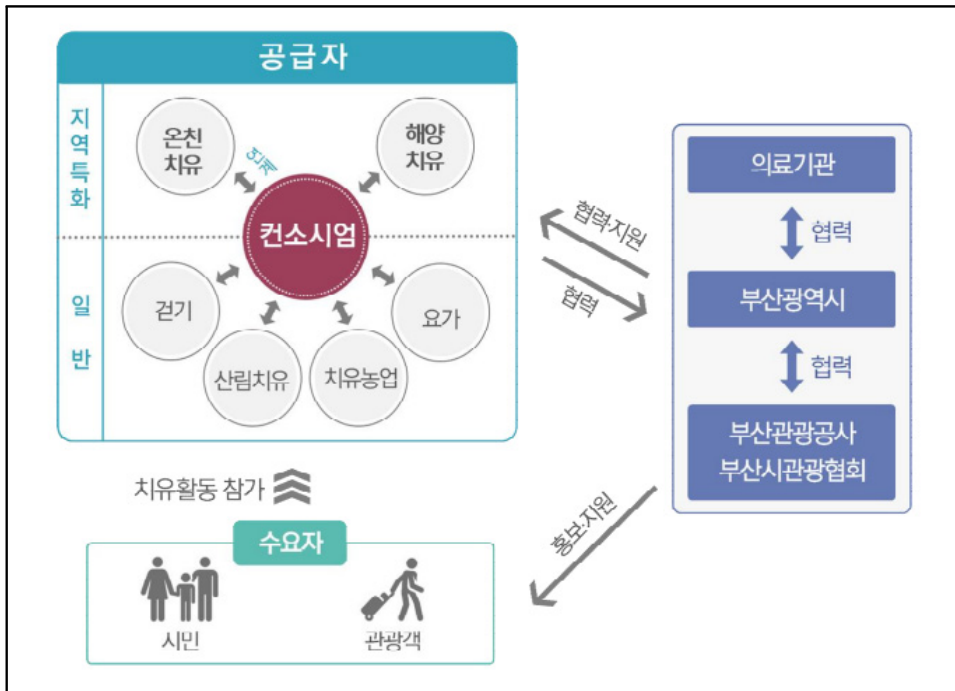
공급자

지역특화

일반

온천 치유

해양 치유

협력

컨소시엄

걷기

요가

산림치유

치유농업

치유활동 참가

수요자

시민

관광객

협력·지원

협력

홍보·지원

의료기관

협력

부산광역시

협력

부산관광공사
부산시관광협회